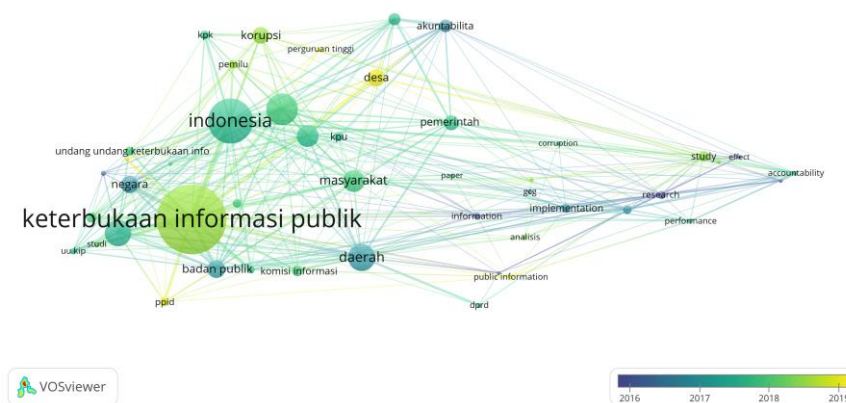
kpk
korupsi
akuntabilita
perguruan tinggi
pemilu
desa
indonesia
kpu
pemerintah
undang undang keterbukaan info
corruption
study
effect
accountability
negara
masyarakat
paper
ggg
research
keterbukaan informasi publik
information
implementation
performance
studi
analisis
uukip
daerah
badan publik
komisi informasi
public information
ppid
dprd

VOSviewer

2016
2017
2018
2019